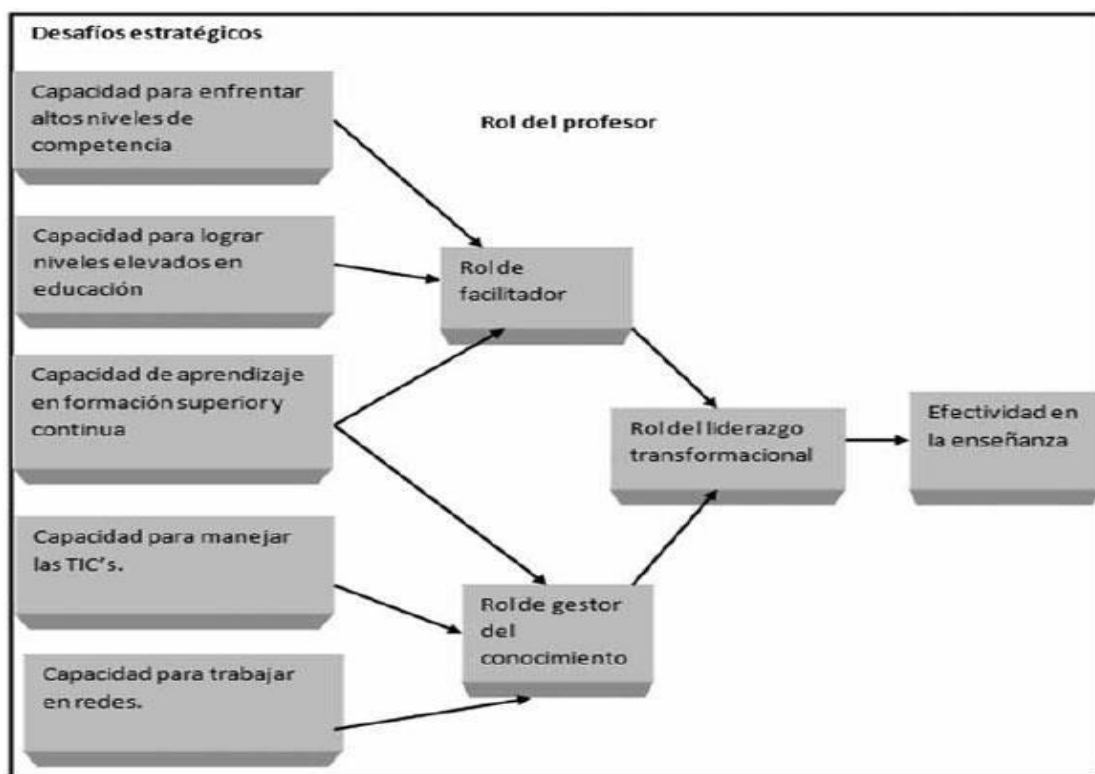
Desafíos estratégicos

Capacidad para enfrentar altos niveles de competencia

Rol del profesor

Capacidad para lograr niveles elevados en educación

Rol de facilitador

Capacidad de aprendizaje en formación superior y continua

Rol del liderazgo transformacional

Efectividad en la enseñanza

Capacidad para manejar las TIC's.

Rol de gestor del conocimiento

Capacidad para trabajar en redes.